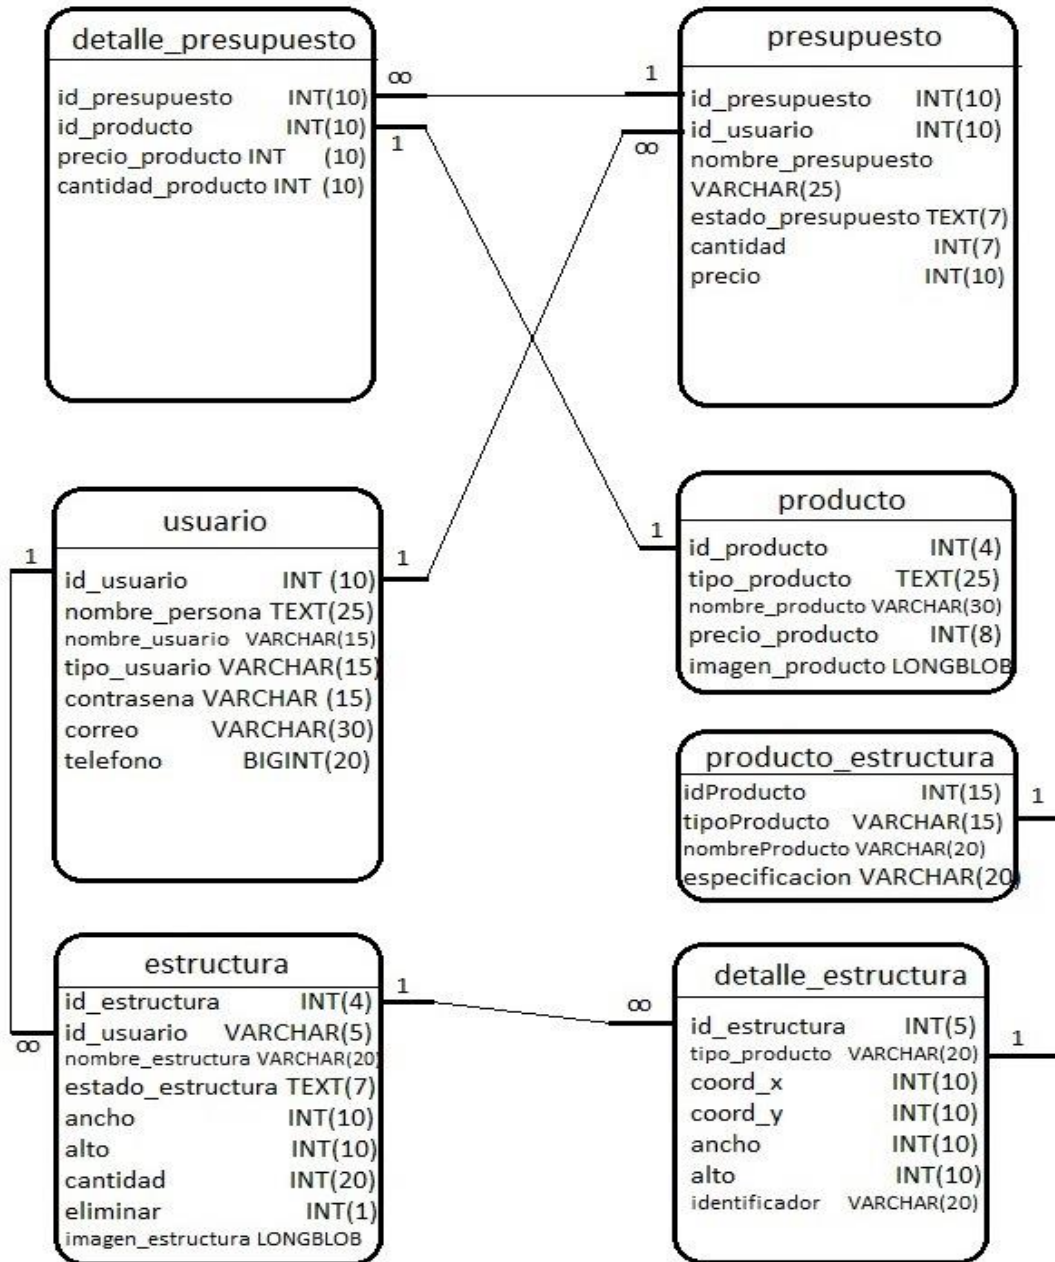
detalle_presupuesto

id_presupuesto INT(10)
id_producto INT(10)
precio_producto INT (10)
cantidad_producto INT (10)

∞
1

presupuesto

1
∞

id_presupuesto INT(10)
id_usuario INT(10)
nombre_presupuesto VARCHAR(25)
estado_presupuesto TEXT(7)
cantidad INT(7)
precio INT(10)

usuario

1
1

id_usuario INT (10)
nombre_persona TEXT(25)
nombre_usuario VARCHAR(15)
tipo_usuario VARCHAR(15)
contrasena VARCHAR (15)
correo VARCHAR(30)
telefono BIGINT(20)

producto

1

id_producto INT(4)
tipo_producto TEXT(25)
nombre_producto VARCHAR(30)
precio_producto INT(8)
imagen_producto LONGBLOB

producto_estructura

1

idProducto INT(15)
tipoProducto VARCHAR(15)
nombreProducto VARCHAR(20)
especificacion VARCHAR(20)

estructura

1
∞

id_estructura INT(4)
id_usuario VARCHAR(5)
nombre_estructura VARCHAR(20)
estado_estructura TEXT(7)
ancho INT(10)
alto INT(10)
cantidad INT(20)
eliminar INT(1)
imagen_estructura LONGBLOB

detalle_estructura

∞
1

id_estructura INT(5)
tipo_producto VARCHAR(20)
coord_x INT(10)
coord_y INT(10)
ancho INT(10)
alto INT(10)
identificador VARCHAR(20)